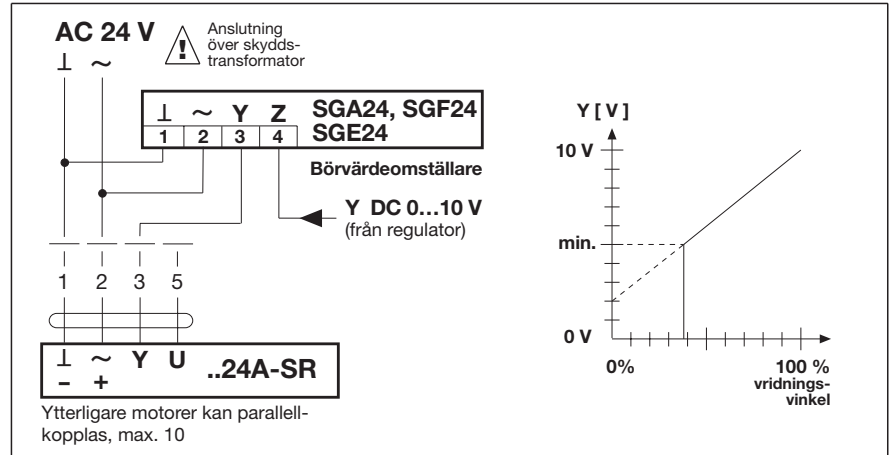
AC 24 V

Anslutning över skyddstransformator

⊥ ~

| ⊥ | ~ | Y | Z |
|---|---|---|---|
| 1 | 2 | 3 | 4 |

SGA24, SGF24
SGE24

Börvärdeomställare

Y DC 0…10 V
(från regulator)

1 2 3 5

⊥ ~ Y U
– +
..24A-SR

Ytterligare motorer kan parallellkopplas, max. 10

Y [ V ]

10 V

min.

0 V

0%

100 %
vridningsvinkel